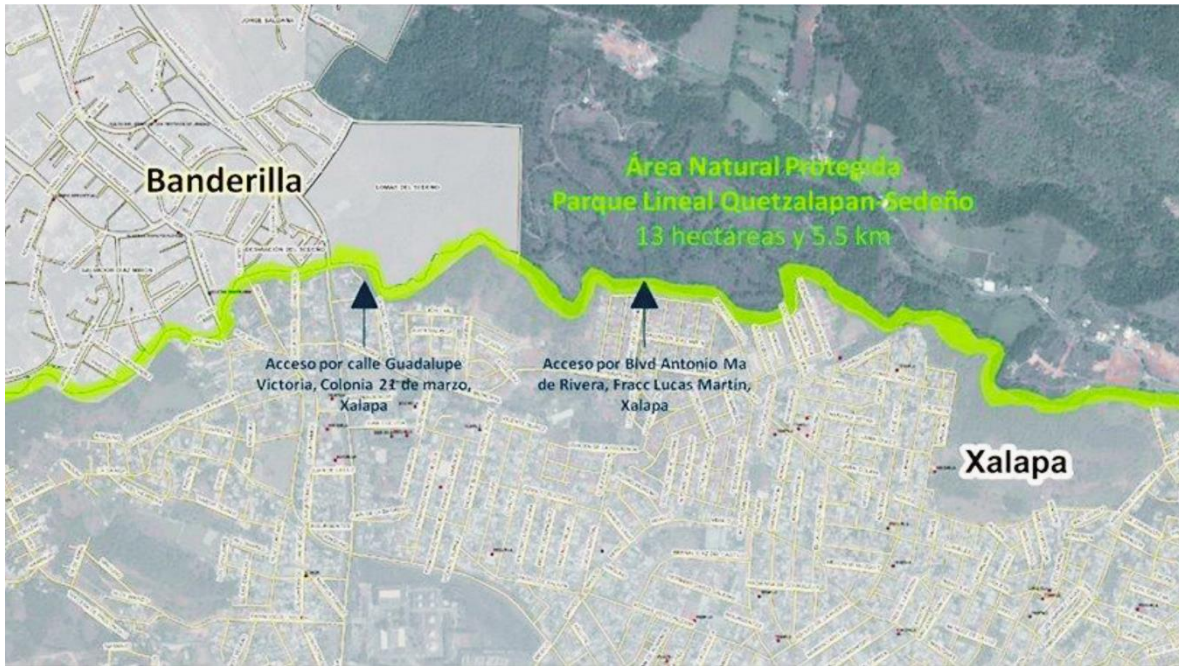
Banderilla

Área Natural Protegida
Parque Lineal Quetzalapan-Sedeño
13 hectáreas y 5.5 km

Acceso por calle Guadalupe Victoria, Colonia 21 de marzo, Xalapa

Acceso por Blvd Antonio Ma de Rivera, Fracc Lucas Martín, Xalapa

Xalapa